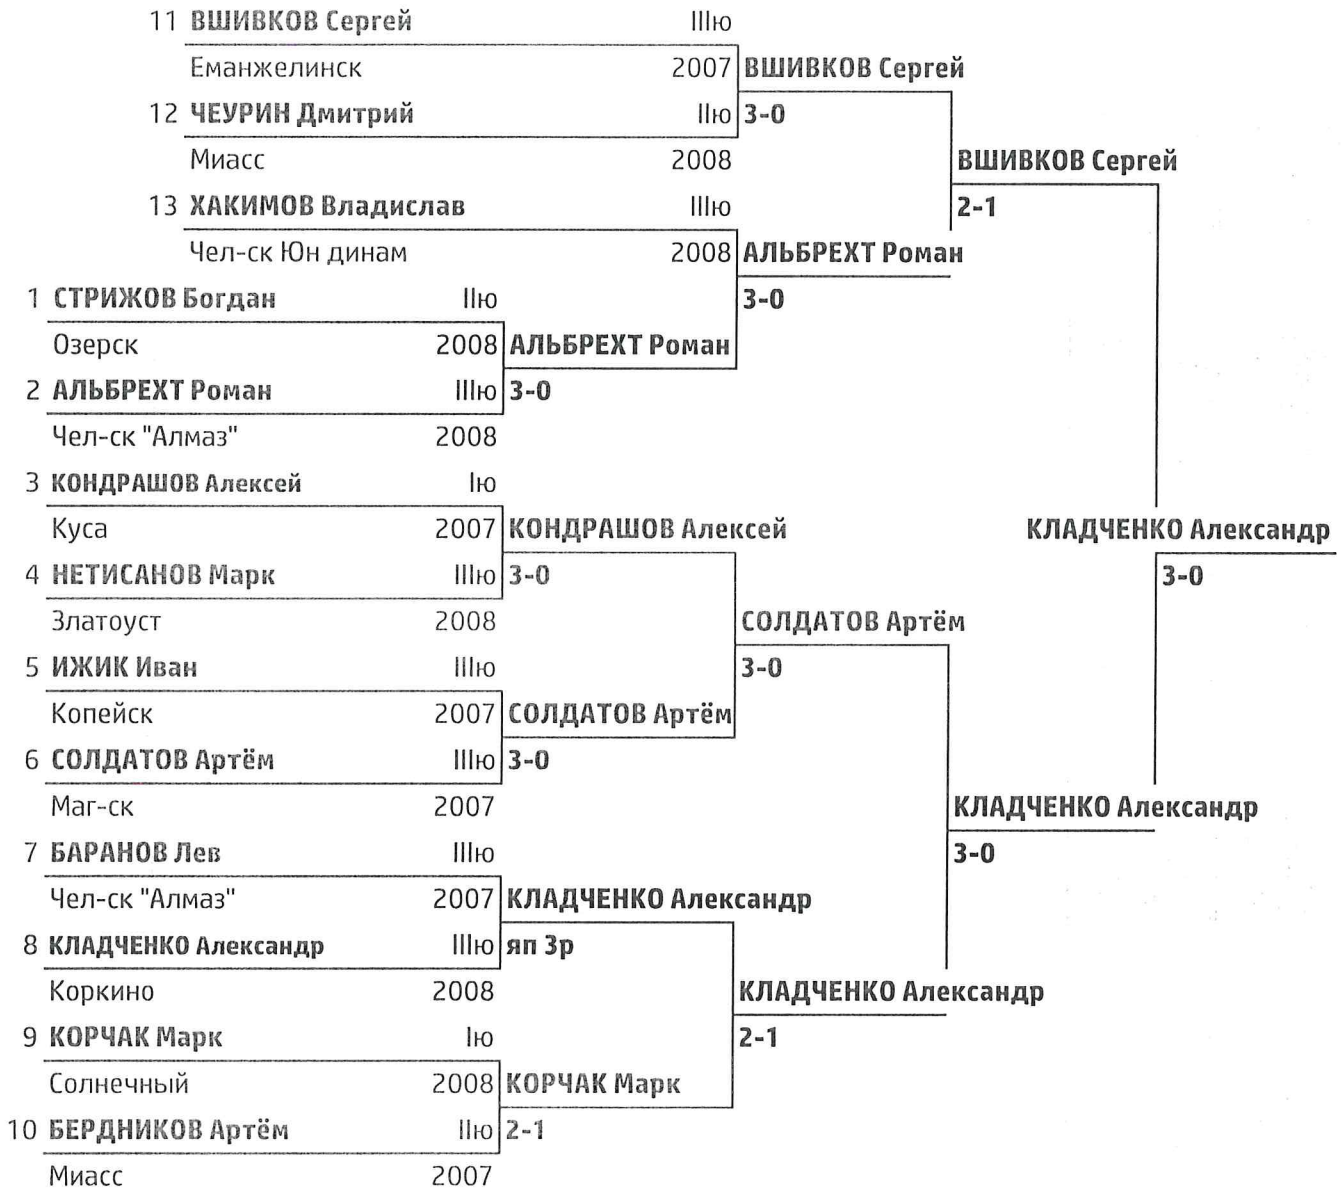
11 ВШИВКОВ Сергей IIIю
Еманжелинск 2007 ВШИВКОВ Сергей
12 ЧЕУРИН Дмитрий IIю 3-0
Миасс 2008 ВШИВКОВ Сергей
13 ХАКИМОВ Владислав IIIю 2-1
Чел-ск Юн динам 2008 АЛЬБРЕХТ Роман
1 СТРИЖОВ Богдан IIю 3-0
Озерск 2008 АЛЬБРЕХТ Роман
2 АЛЬБРЕХТ Роман IIIю 3-0
Чел-ск "Алмаз" 2008
3 КОНДРАШОВ Алексей Iю
Куса 2007 КОНДРАШОВ Алексей
4 НЕТИСАНОВ Марк IIIю 3-0 КЛАДЧЕНКО Александр
Златоуст 2008 СОЛДАТОВ Артём 3-0
5 ИЖИК Иван IIIю 3-0
Копейск 2007 СОЛДАТОВ Артём
6 СОЛДАТОВ Артём IIIю 3-0
Маг-ск 2007 КЛАДЧЕНКО Александр
7 БАРАНОВ Лев IIIю 3-0
Чел-ск "Алмаз" 2007 КЛАДЧЕНКО Александр
8 КЛАДЧЕНКО Александр IIIю яп 3р
Коркино 2008 КЛАДЧЕНКО Александр
9 КОРЧАК Марк Iю 2-1
Солнечный 2008 КОРЧАК Марк
10 БЕРДНИКОВ Артём IIю 2-1
Миасс 2007